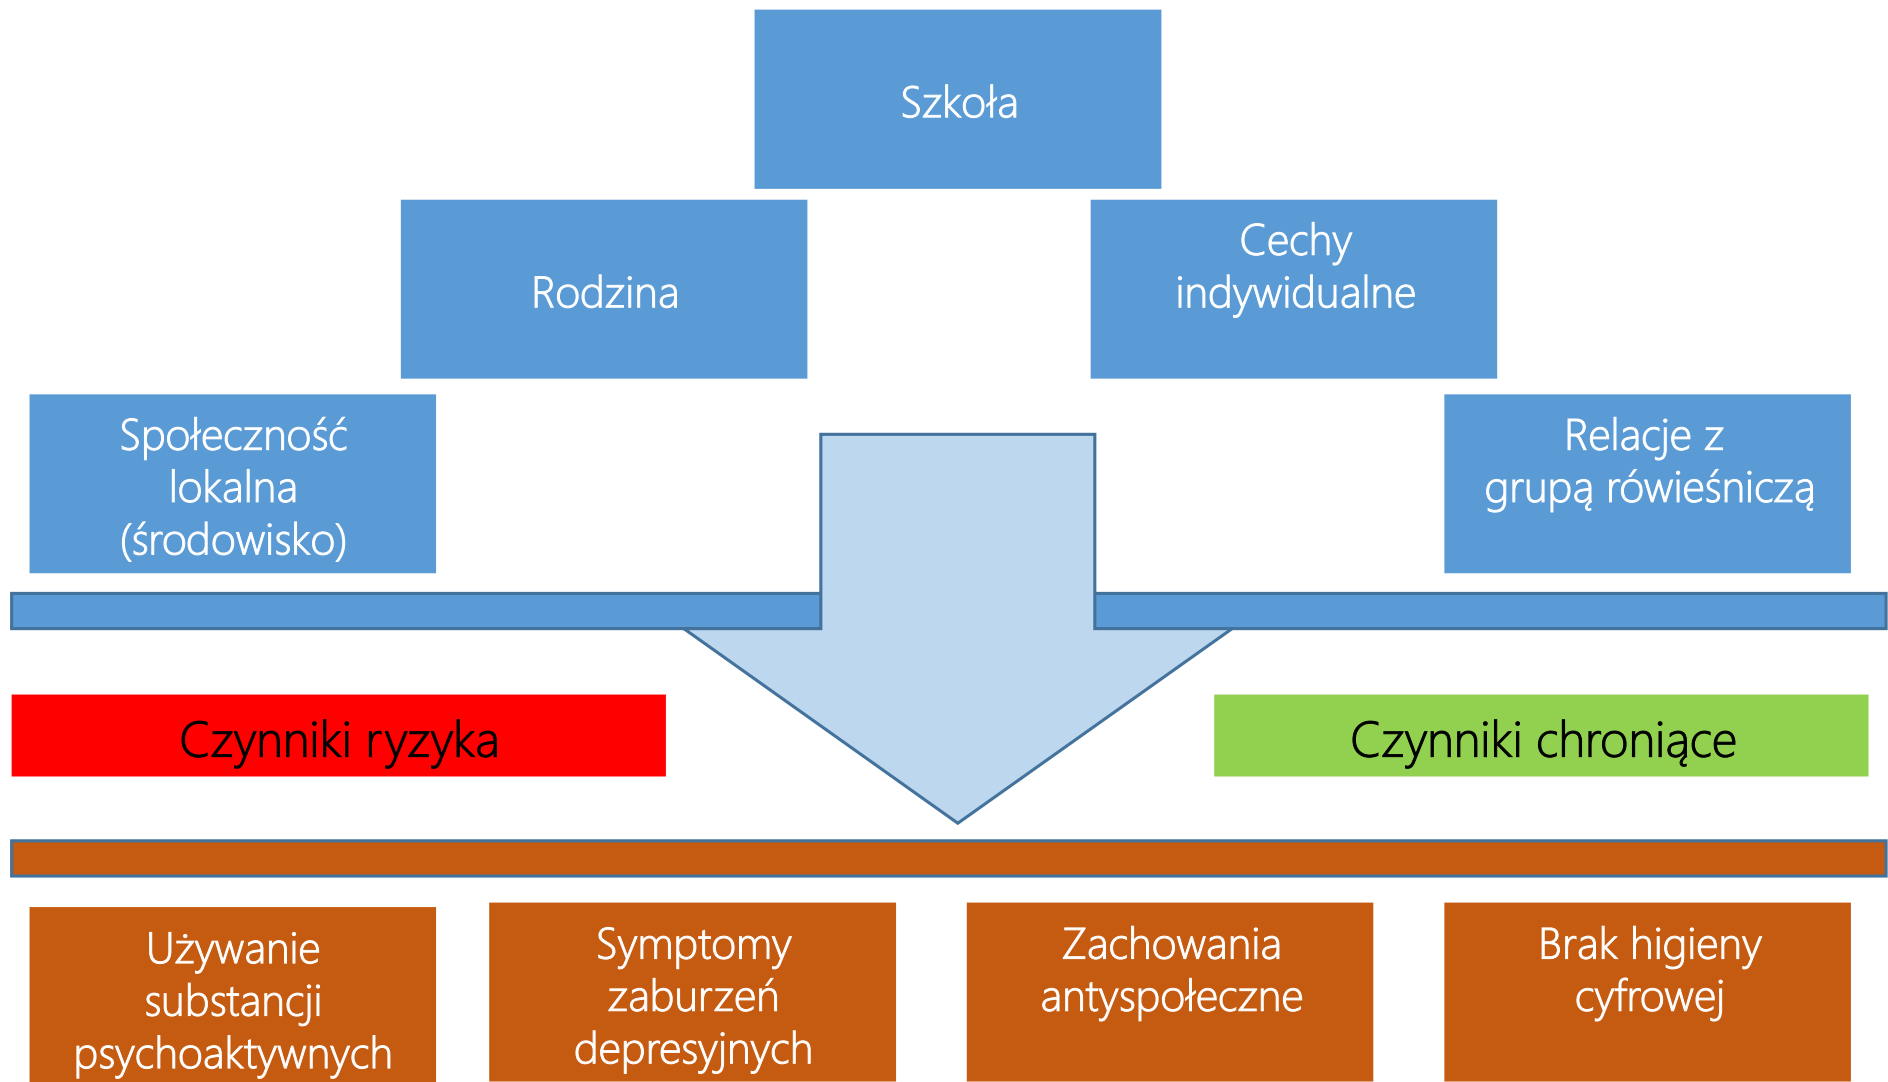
Szkoła

Rodzina

Cechy indywidualne

Społeczność lokalna (środowisko)

Relacje z grupą rówieśniczą

Czynniki ryzyka

Czynniki chroniące

Używanie substancji psychoaktywnych

Symptomy zaburzeń depresyjnych

Zachowania antyspołeczne

Brak higieny cyfrowej